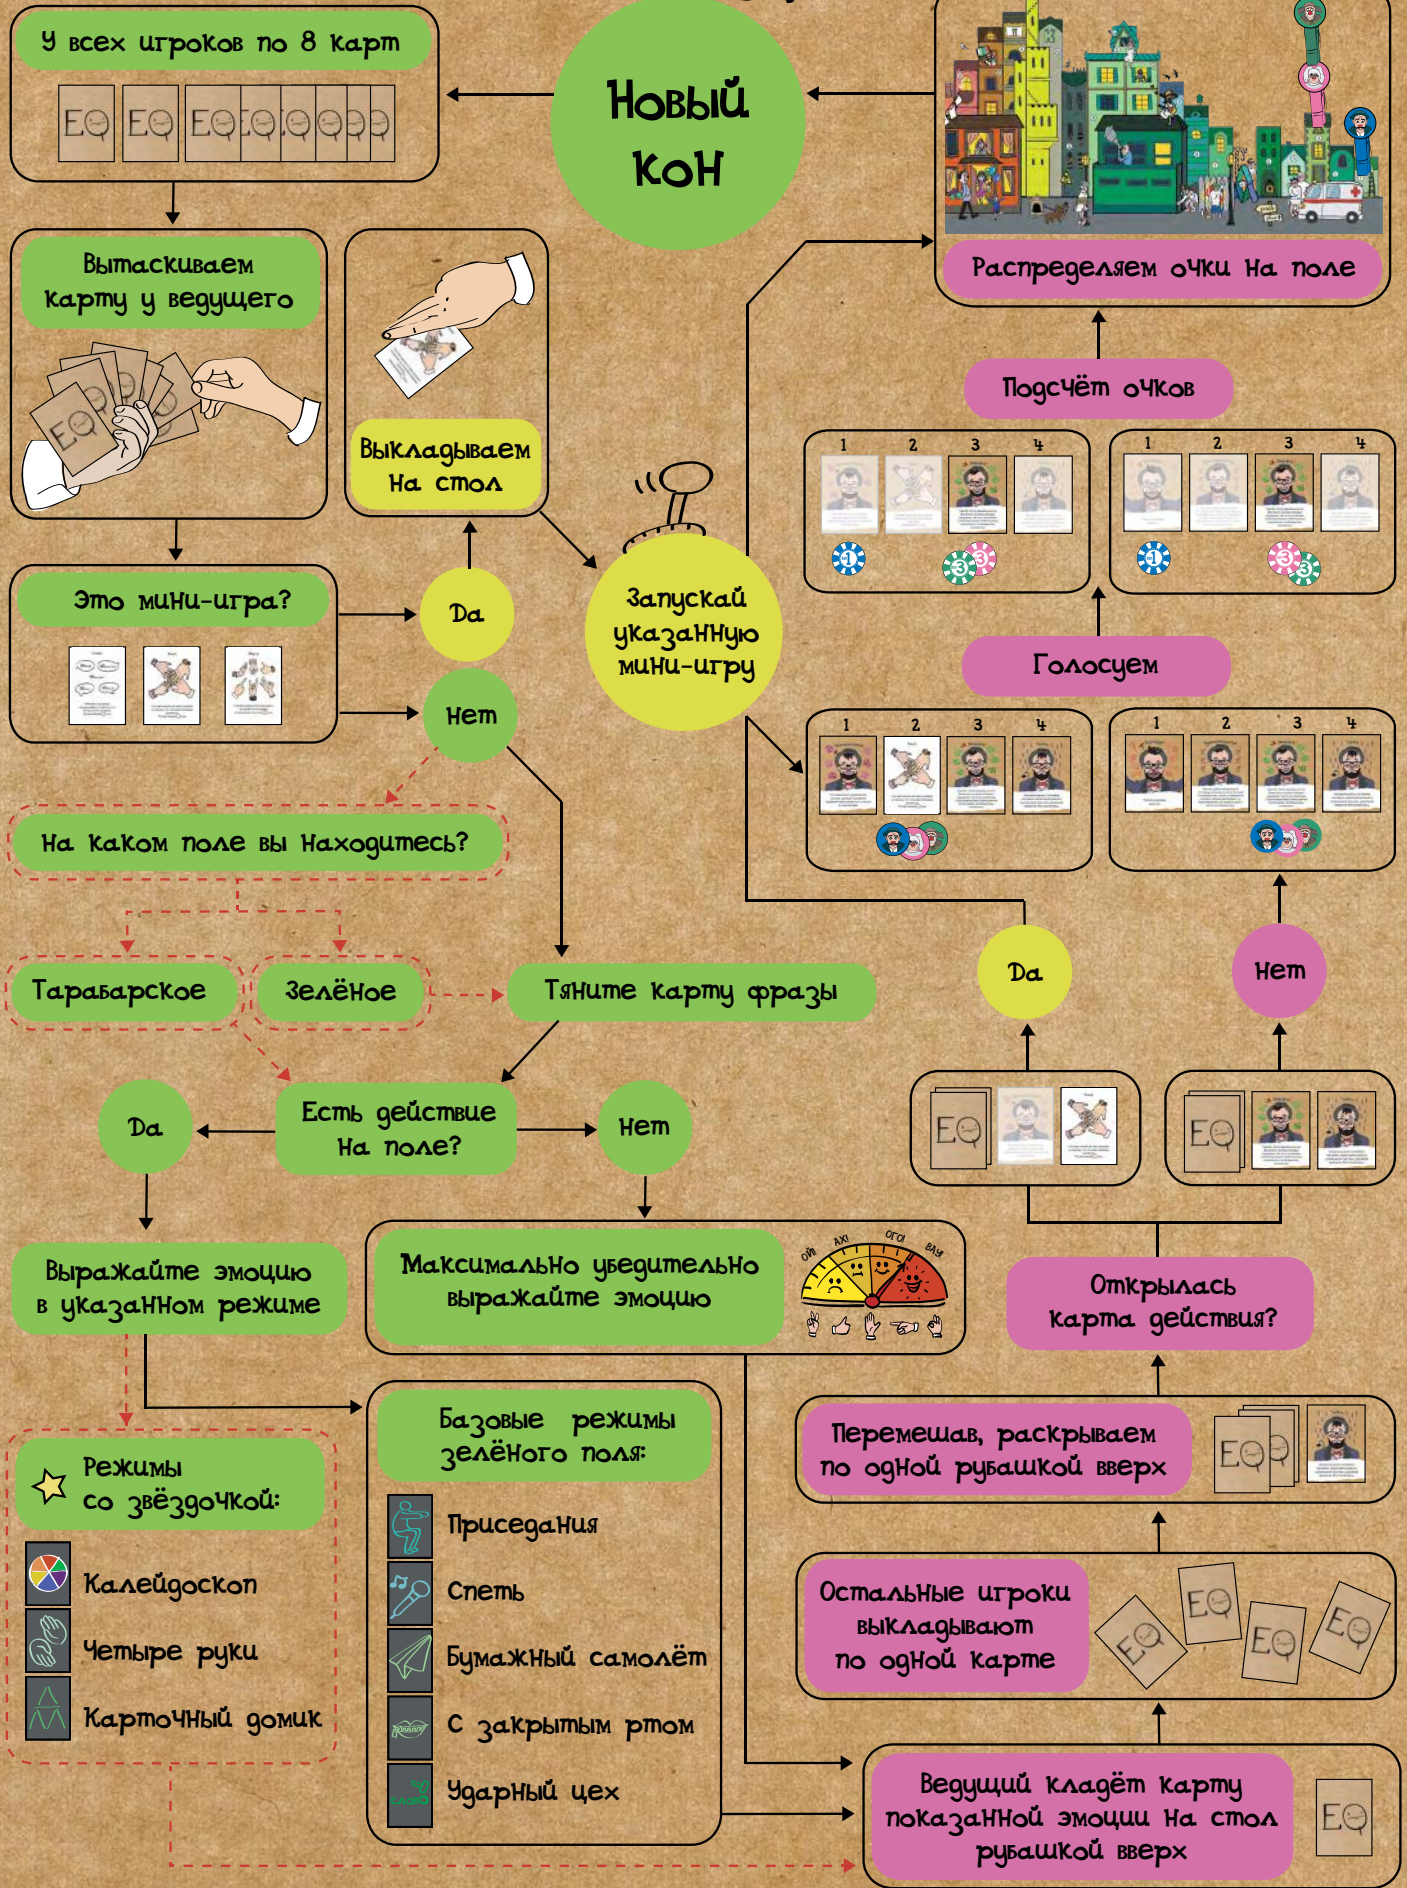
Новый кон

У всех игроков по 8 карт

Распределяем очки на поле

Вытаскиваем карту у ведущего

Выкладываем на стол

Подсчёт очков

Это мини-игра?

Да

Запускай указанную мини-игру

Нет

Голосуем

На каком поле вы находитесь?

Да

Нет

Тарабарское

Зелёное

Тяните карту фразы

Да

Есть действие на поле?

Нет

Выражайте эмоцию в указанном режиме

Максимально убедительно выражайте эмоцию

ОЙ АХ! ОГО! ВАУ!

Открылась карта действия?

Режимы со звёздочкой:

Калейдоскоп

Четыре руки

Карточный домик

Базовые режимы зелёного поля:

Приседания

Спеть

Бумажный самолёт

С закрытым ртом

Ударный цех

Перемешав, раскрываем по одной рубашкой вверх

Остальные игроки выкладывают по одной карте

Ведущий кладёт карту показанной эмоции на стол рубашкой вверх